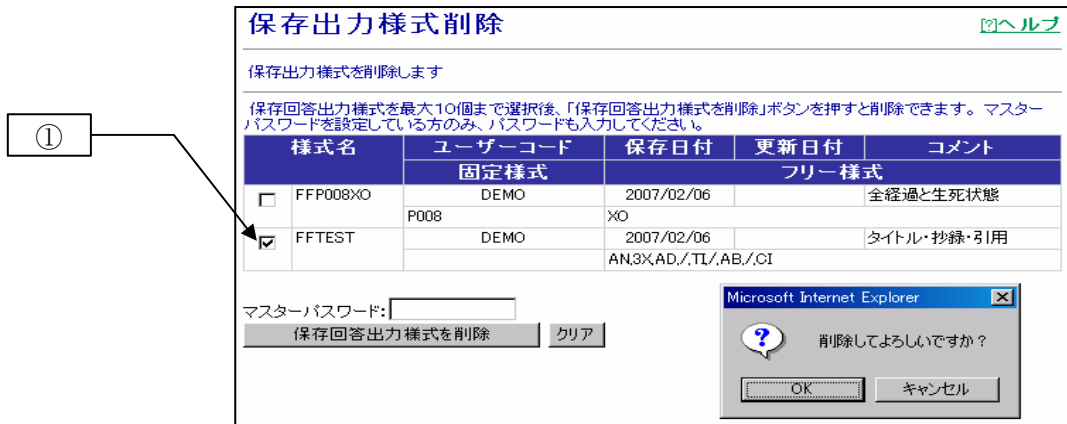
①

保存出力様式削除

[?]ヘルプ

保存出力様式を削除します

保存回答出力様式を最大10個まで選択後、「保存回答出力様式を削除」ボタンを押すと削除できます。マスターパスワードを設定している方のみ、パスワードも入力してください。

| 様式名 | ユーザーコード | 保存日付 | 更新日付 | コメント |
|---|---|---|---|---|
| | 固定様式 | フリー様式 | | |
| FFP008XO | DEMO | 2007/02/06 | | 全経過と生死状態 |
| | P008 | XO | | |
| FFTEST | DEMO | 2007/02/06 | | タイトル・抄録・引用 |
| | | AN,3X,AD,/,TI,/,AB,/,CI | | |

マスターパスワード:

保存回答出力様式を削除

クリア

Microsoft Internet Explorer

削除してよろしいですか？

OK

キャンセル